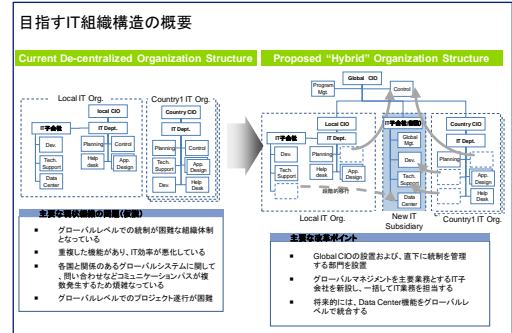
目指すIT組織構造の概要

Current De-centralized Organization Structure

Proposed "Hybrid" Organization Structure

Local IT Org.

Local CIO

IT子会社

IT Dept.

Dev.

Tech. Support

Data Center

Planning

Help desk

Control

App. Design

Country1 IT Org.

Country CIO

IT Dept.

Planning

Control

App. Design

Dev.

Help Desk

Global CIO

Program Mgt.

Control

Local CIO

IT子会社

IT Dept.

Dev.

Tech. Support

Data Center

Planning

Help desk

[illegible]

Global Mgt.

Dev.

Tech. Support

Data Center

Country CIO

IT Dept.

Planning

App. Design

Help desk

Local IT Org.

New IT Subsidiary

Country1 IT Org.

主要な現状組織の問題(仮説)

グローバルレベルでの統制が困難な組織体制となっている

重複した機能があり、IT効率が悪化している

各国と関係のあるグローバルシステムに関して、問い合わせなどのコミュニケーションパスが複数発生するため煩雑になっている

グローバルレベルでのプロジェクト遂行が困難

主要な改革ポイント

Global CIOの設置および、直下に統制を管理する部門を設置

グローバルマネジメントを主要業務とするIT子会社を新設し、一括してIT業務を担当する

将来的には、Data Center機能をグローバルレベルで統合する